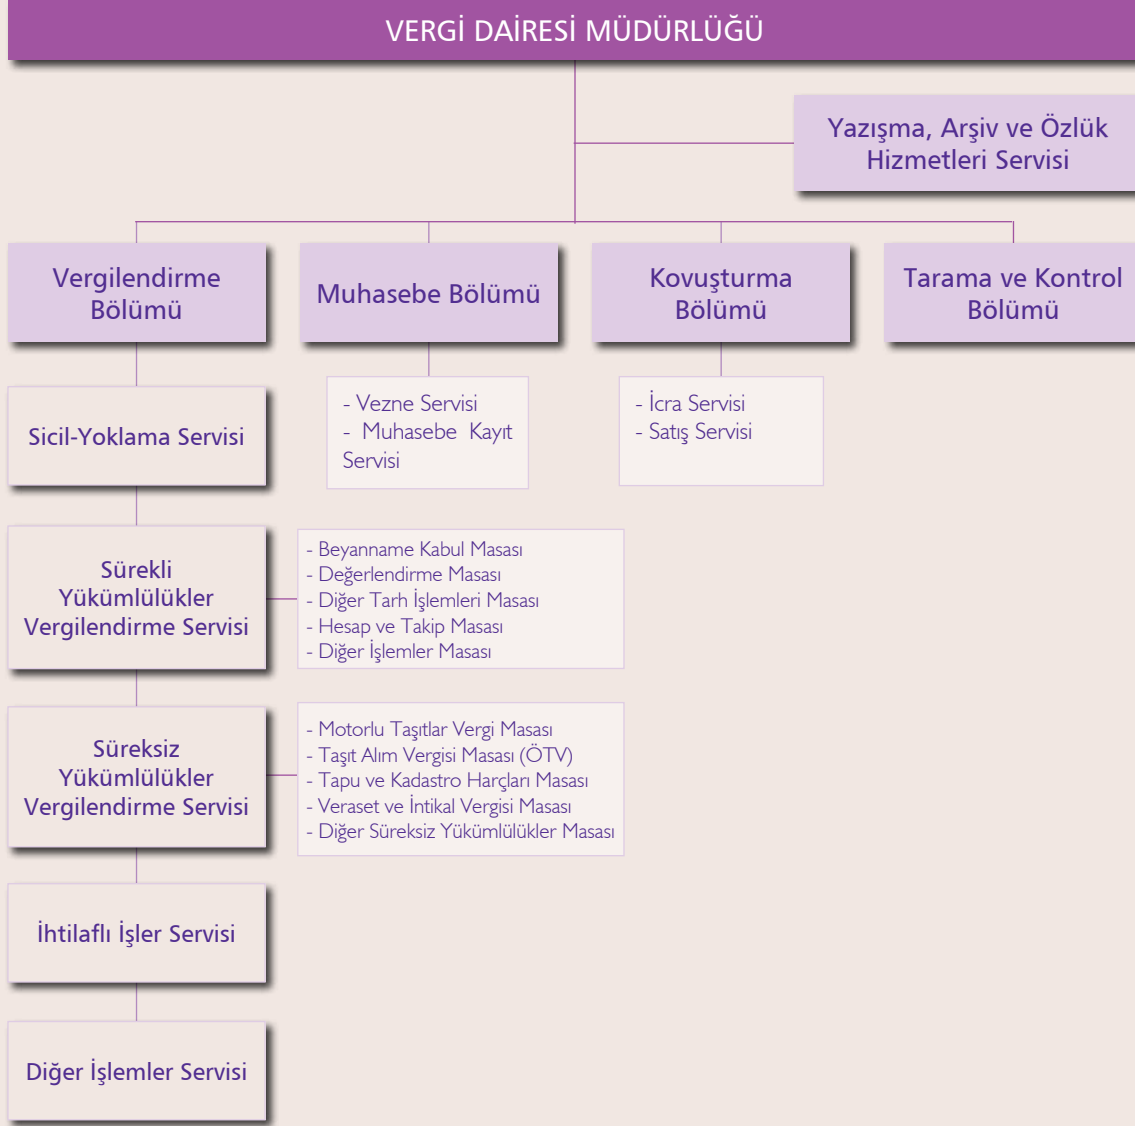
VERGİ DAİRESİ MÜDÜRLÜĞÜ

Yazışma, Arşiv ve Özlük Hizmetleri Servisi

Vergilendirme Bölümü

Muhasebe Bölümü

Kovuşturma Bölümü

Tarama ve Kontrol Bölümü

- Vezne Servisi
- Muhasebe Kayıt Servisi

- İcra Servisi
- Satış Servisi

Sicil-Yoklama Servisi

Sürekli Yükümlülükler Vergilendirme Servisi

- Beyanname Kabul Masası
- Değerlendirme Masası
- Diğer Tarh İşlemleri Masası
- Hesap ve Takip Masası
- Diğer İşlemler Masası

Süreksiz Yükümlülükler Vergilendirme Servisi

- Motorlu Taşıtlar Vergi Masası
- Taşıt Alım Vergisi Masası (ÖTV)
- Tapu ve Kadastro Harçları Masası
- Veraset ve İntikal Vergisi Masası
- Diğer Süreksiz Yükümlülükler Masası

İhtilaflı İşler Servisi

Diğer İşlemler Servisi